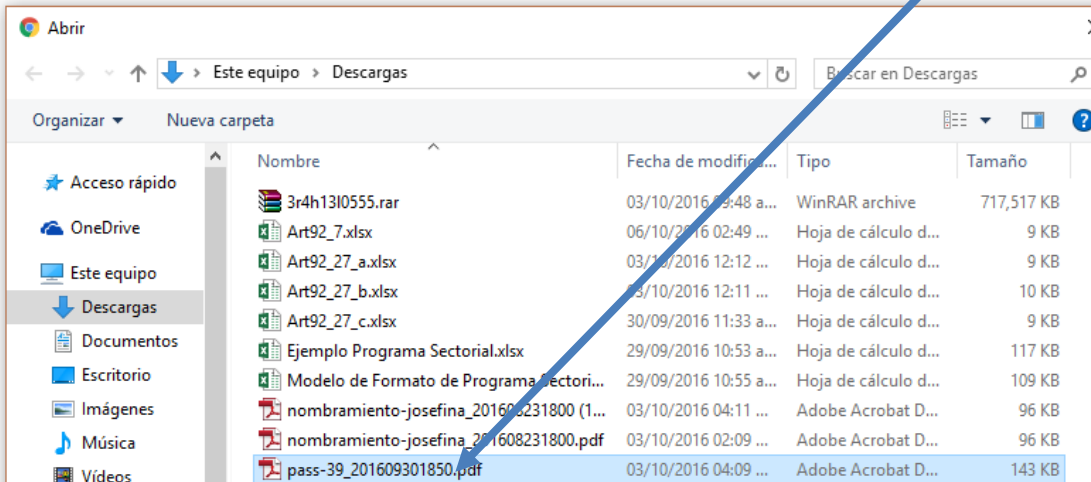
Abrir

Este equipo › Descargas

Buscar en Descargas

Organizar ▾ Nueva carpeta

Acceso rápido
OneDrive
Este equipo
Descargas
Documentos
Escritorio
Imágenes
Música
Vídeos

| Nombre | Fecha de modifica... | Tipo | Tamaño |
|---|---|---|---|
| 3r4h13l0555.rar | 03/10/2016 09:48 a... | WinRAR archive | 717,517 KB |
| Art92_7.xlsx | 06/10/2016 02:49 ... | Hoja de cálculo d... | 9 KB |
| Art92_27_a.xlsx | 03/10/2016 12:12 ... | Hoja de cálculo d... | 9 KB |
| Art92_27_b.xlsx | 03/10/2016 12:11 ... | Hoja de cálculo d... | 10 KB |
| Art92_27_c.xlsx | 30/09/2016 11:33 a... | Hoja de cálculo d... | 9 KB |
| Ejemplo Programa Sectorial.xlsx | 29/09/2016 10:53 a... | Hoja de cálculo d... | 117 KB |
| Modelo de Formato de Programa Sectori... | 29/09/2016 10:55 a... | Hoja de cálculo d... | 109 KB |
| nombramiento-josefina_201608231800 (1... | 03/10/2016 04:11 ... | Adobe Acrobat D... | 96 KB |
| nombramiento-josefina_201608231800.pdf | 03/10/2016 02:09 ... | Adobe Acrobat D... | 96 KB |
| pass-39_201609301850.pdf | 03/10/2016 04:09 ... | Adobe Acrobat D... | 143 KB |